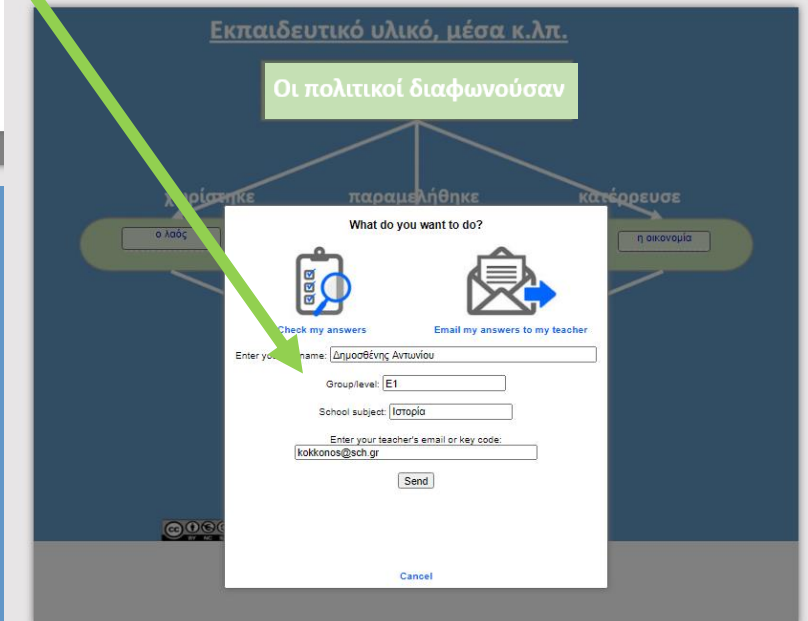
Εκπαιδευτικό υλικό, μέσα κ.λπ.

Οι πολιτικοί διαφωνούσαν

χωρίστηκε

παραμελήθηκε

κατέρρευσε

ο λαός

η οικονομία

What do you want to do?

Check my answers

Email my answers to my teacher

Enter yo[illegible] name: Δημοσθένης Αντωνίου

Group/level: E1

School subject: Ιστορία

Enter your teacher's email or key code:

kokkonos@sch.gr

Send

Cancel